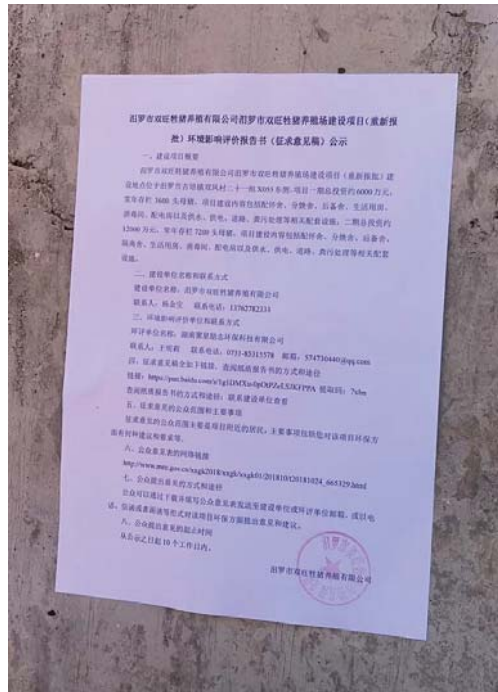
汨罗市双旺牲猪养殖有限公司汨罗市双旺牲猪养殖场建设项目（重新报批）环境影响评价报告书（征求意见稿）公示

一、建设项目概要

汨罗市双旺牲猪养殖有限公司汨罗市双旺牲猪养殖场建设项目（重新报批）建设地点位于汨罗市古培镇双凤村二十一组X055乡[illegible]，项目一期总投资约6000万元，年存栏3600头母猪，项目建设内容包括配怀舍、分娩舍、后备舍、生活用房、消毒间、配电房以及供水、供电、道路、粪污处理等相关配套设施。二期总投资约12000万元，年存栏7200头母猪，项目建设内容包括配怀舍、分娩舍、后备舍、隔离舍、生活用房、消毒间、配电房以及供水、供电、道路、粪污处理等相关配套设施。

二、建设单位名称和联系方式

建设单位名称：汨罗市双旺牲猪养殖有限公司

联系人：杨金堂　联系电话：13762782233

三、环境影响评价单位名称和联系方式

评价单位名称：湖南聚景励志环保科技有限公司

联系人：王雪莉　联系电话：0731-85315578　邮箱：574750440@qq.com

四、征求意见稿全本下载链接、查阅纸质报告书的方式和途径

链接：https://pan.baidu.com/s/1gIiDMXo-0pOiPZvLS3KFPPA 提取码：7cbn

查阅纸质报告书的方式和途径：联系建设单位查看

五、征求意见的公众范围和主要事项

征求意见的公众范围为项目附近的居民，主要事项包括您对该项目环保方面有何建议和看法等。

六、公众意见表的网络链接

http://www.mee.gov.cn/xxgk2018/xxgk/xxgk01/201810/t20181024_665329.html

七、公众提出意见的方式和途径

公众可以通过下载并填写公众意见表发送至建设单位或环评单位邮箱，或以电话、信函或者面谈等形式向该项目有关方面提出意见和建议。

八、公众提出意见的起止时间

自公示之日起10个工作日内。

汨罗市双旺牲猪养殖有限公司